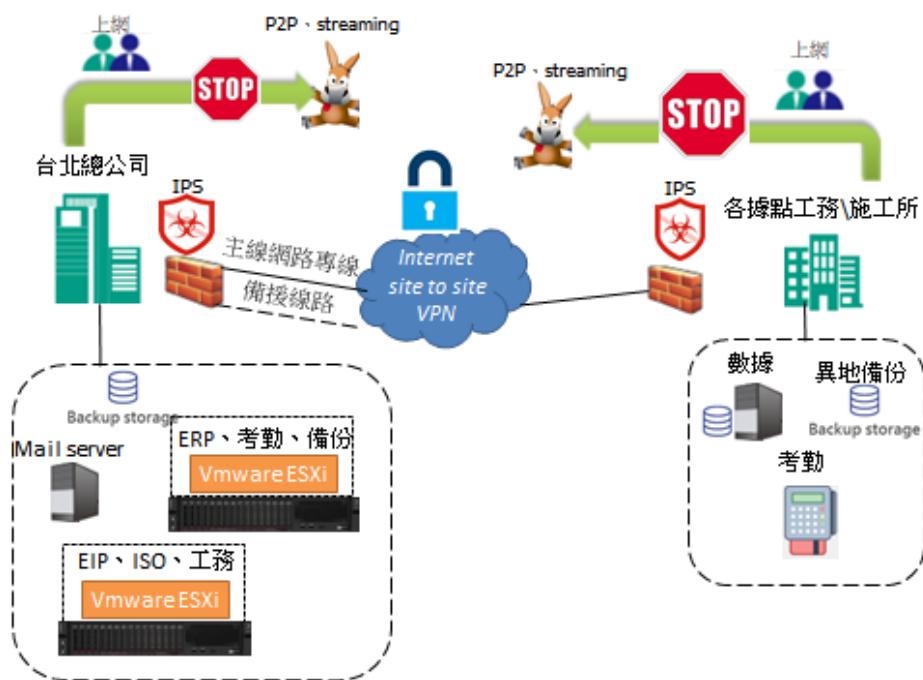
上網

P2P、streaming

STOP

台北總公司

IPS

主線網路專線

備援線路

Internet site to site VPN

P2P、streaming

STOP

上網

IPS

各據點工務\施工所

Backup storage

Mail server

ERP、考勤、備份

Vmware ESXi

EIP、ISO、工務

Vmware ESXi

數據

異地備份

Backup storage

考勤